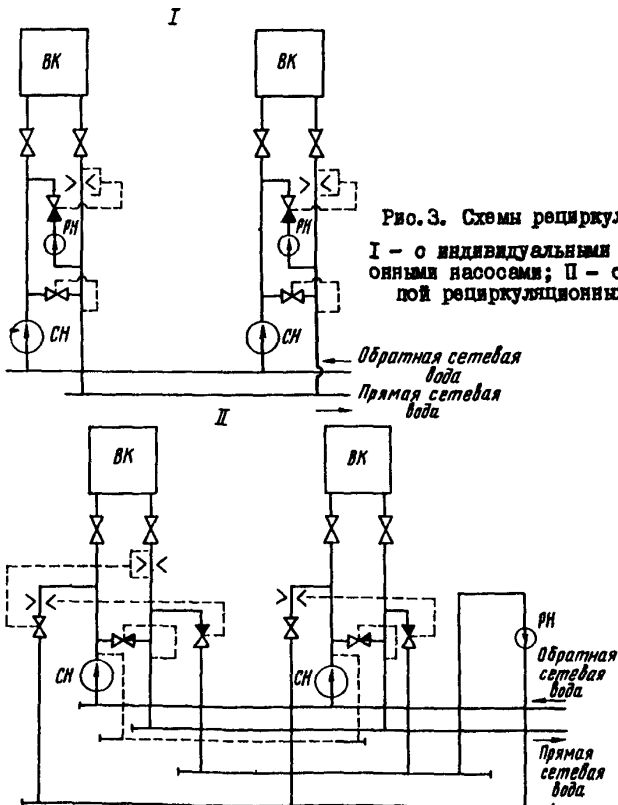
I

ВК

ВК

РН

РН

СН

СН

Рис.3. Схемы рециркул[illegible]

I – с индивидуальными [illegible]онными насосами; II – с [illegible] пой рециркуляционны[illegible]

Обратная сетевая вода

Прямая сетевая вода

II

ВК

ВК

РН

СН

СН

Обратная сетевая вода

Прямая сетевая вода